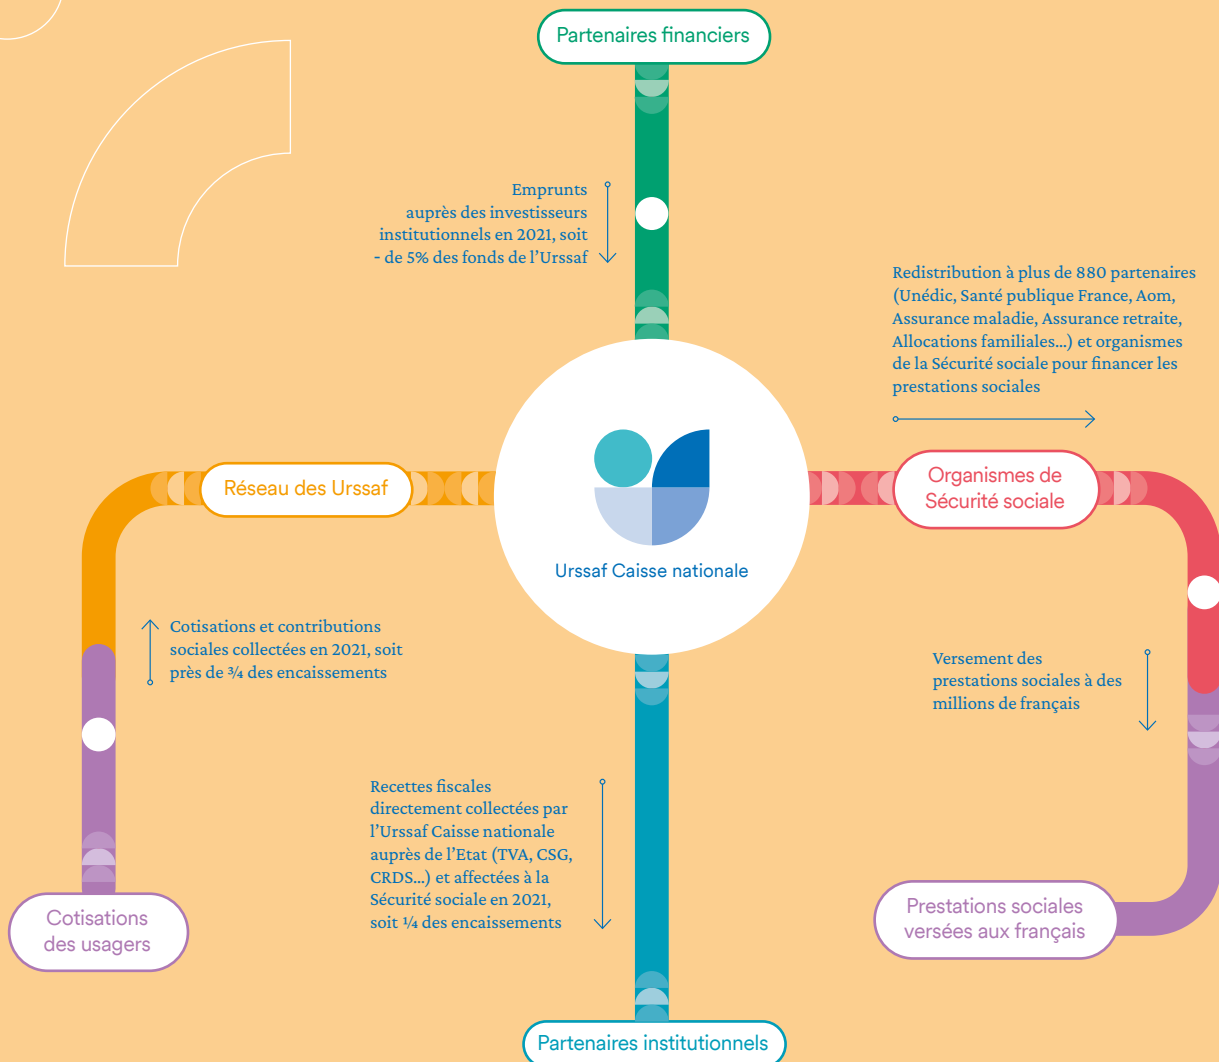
Partenaires financiers

Emprunts auprès des investisseurs institutionnels en 2021, soit - de 5% des fonds de l'Urssaf

Redistribution à plus de 880 partenaires (Unédic, Santé publique France, Aom, Assurance maladie, Assurance retraite, Allocations familiales...) et organismes de la Sécurité sociale pour financer les prestations sociales

Réseau des Urssaf

Urssaf Caisse nationale

Organismes de Sécurité sociale

Cotisations et contributions sociales collectées en 2021, soit près de ¾ des encaissements

Versement des prestations sociales à des millions de français

Recettes fiscales directement collectées par l'Urssaf Caisse nationale auprès de l'Etat (TVA, CSG, CRDS...) et affectées à la Sécurité sociale en 2021, soit ¼ des encaissements

Cotisations des usagers

Prestations sociales versées aux français

Partenaires institutionnels